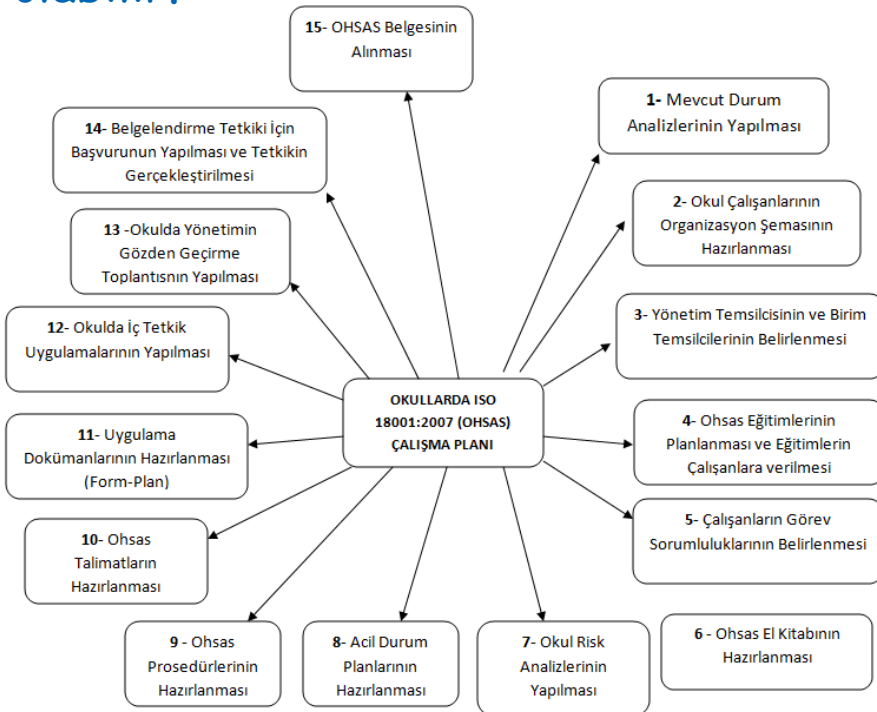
olabilir?

OKULLARDA ISO 18001:2007 (OHSAS) ÇALIŞMA PLANI

1- Mevcut Durum Analizlerinin Yapılması

2- Okul Çalışanlarının Organizasyon Şemasının Hazırlanması

3- Yönetim Temsilcisinin ve Birim Temsilcilerinin Belirlenmesi

4- Ohsas Eğitimlerinin Planlanması ve Eğitimlerin Çalışanlara verilmesi

5- Çalışanların Görev Sorumluluklarının Belirlenmesi

6 - Ohsas El Kitabının Hazırlanması

7- Okul Risk Analizlerinin Yapılması

8- Acil Durum Planlarının Hazırlanması

9 - Ohsas Prosedürlerinin Hazırlanması

10- Ohsas Talimatların Hazırlanması

11- Uygulama Dokümanlarının Hazırlanması (Form-Plan)

12- Okulda İç Tetkik Uygulamalarının Yapılması

13 -Okulda Yönetimin Gözden Geçirme Toplantısnın Yapılması

14- Belgelendirme Tetkiki İçin Başvurunun Yapılması ve Tetkikin Gerçekleştirilmesi

15- OHSAS Belgesinin Alınması